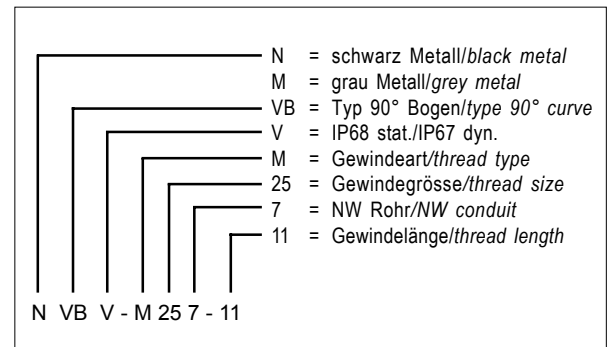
N = schwarz Metall/black metal
M = grau Metall/grey metal
VB = Typ 90° Bogen/type 90° curve
V = IP68 stat./IP67 dyn.
M = Gewindeart/thread type
25 = Gewindegrösse/thread size
7 = NW Rohr/NW conduit
11 = Gewindelänge/thread length

N VB V - M 25 7 - 11